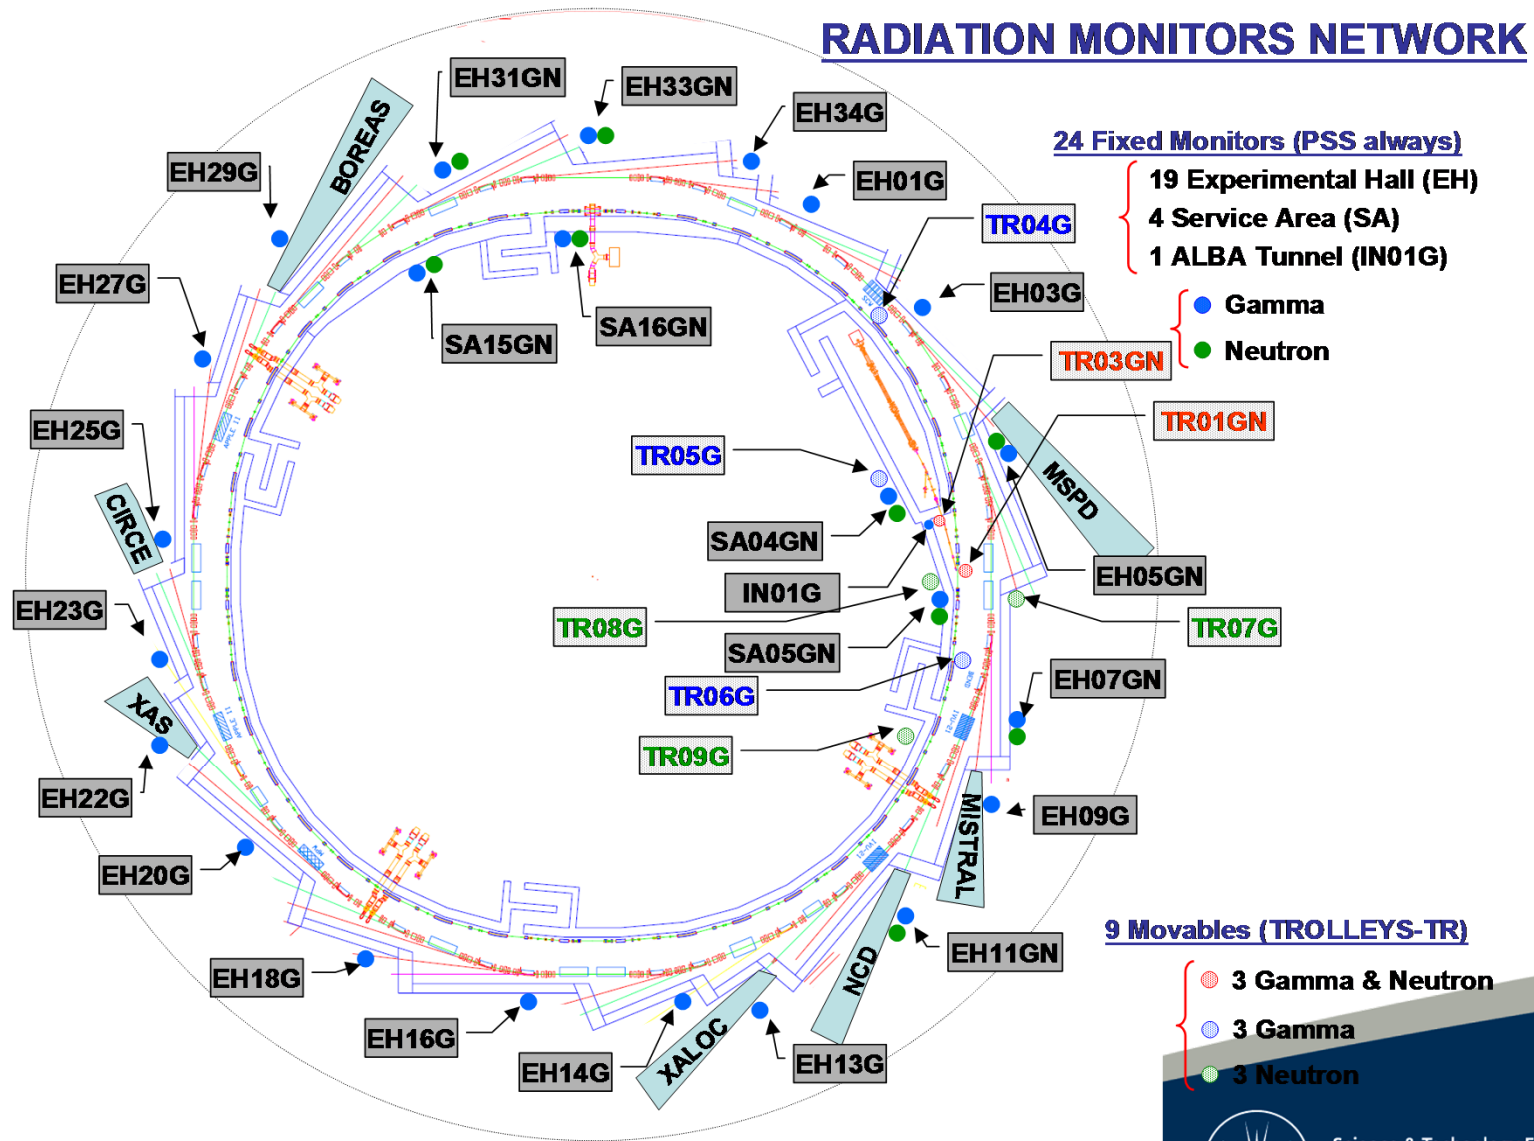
RADIATION MONITORS NETWORK

24 Fixed Monitors (PSS always)
19 Experimental Hall (EH)
4 Service Area (SA)
1 ALBA Tunnel (IN01G)

Gamma
Neutron

9 Movables (TROLLEYS-TR)
3 Gamma & Neutron
3 Gamma
3 Neutron

EH31GN
EH33GN
EH34G
EH01G
TR04G
EH03G
TR03GN
TR01GN
EH29G
BOREAS
EH27G
SA15GN
SA16GN
EH25G
CIRCE
TR05G
SA04GN
IN01G
TR08G
SA05GN
TR06G
TR09G
MSPD
EH05GN
TR07G
EH07GN
EH23G
XAS
EH22G
EH20G
EH09G
MISTRAL
EH11GN
NCD
EH18G
EH16G
EH14G
XALOC
EH13G